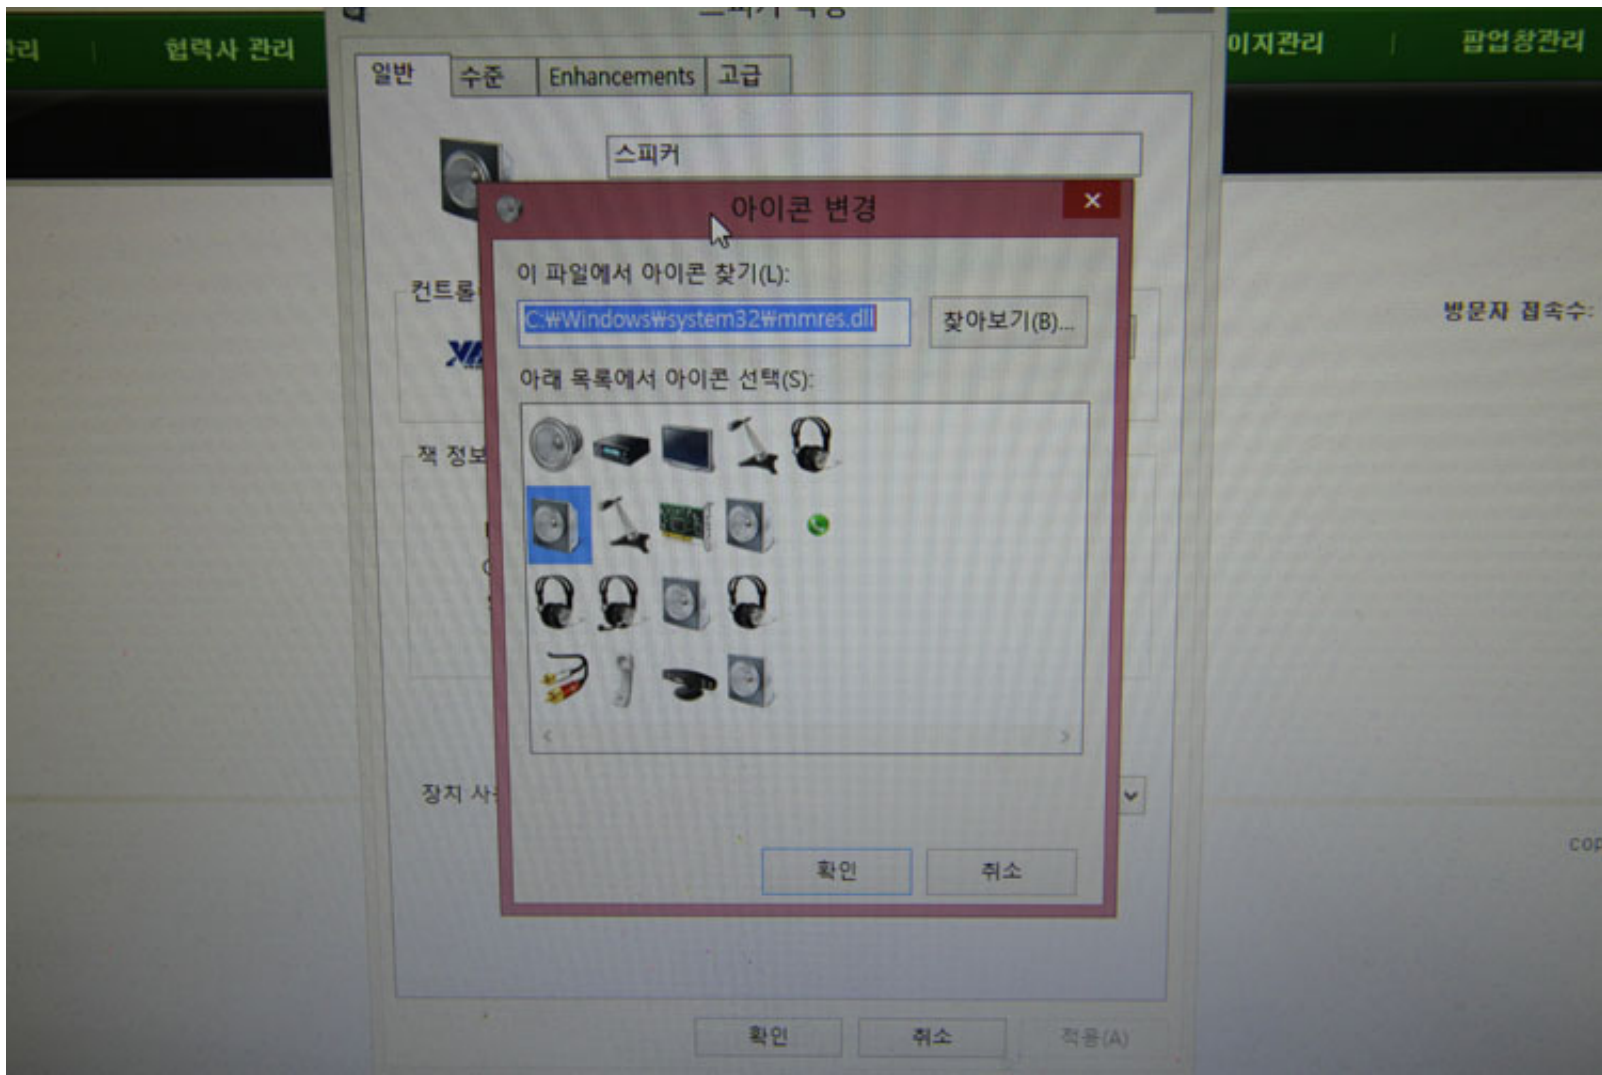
리 | 협력사 관리

이지관리 | 팝업창관리

일반 | 수준 | Enhancements | 고급

스피커

컨트롤

잭 정보

장치 사

아이콘 변경

×

이 파일에서 아이콘 찾기(L):

C:₩Windows₩system32₩mmres.dll

찾아보기(B)...

아래 목록에서 아이콘 선택(S):

확인

취소

방문자 접속수:

cop

확인

취소

적용(A)